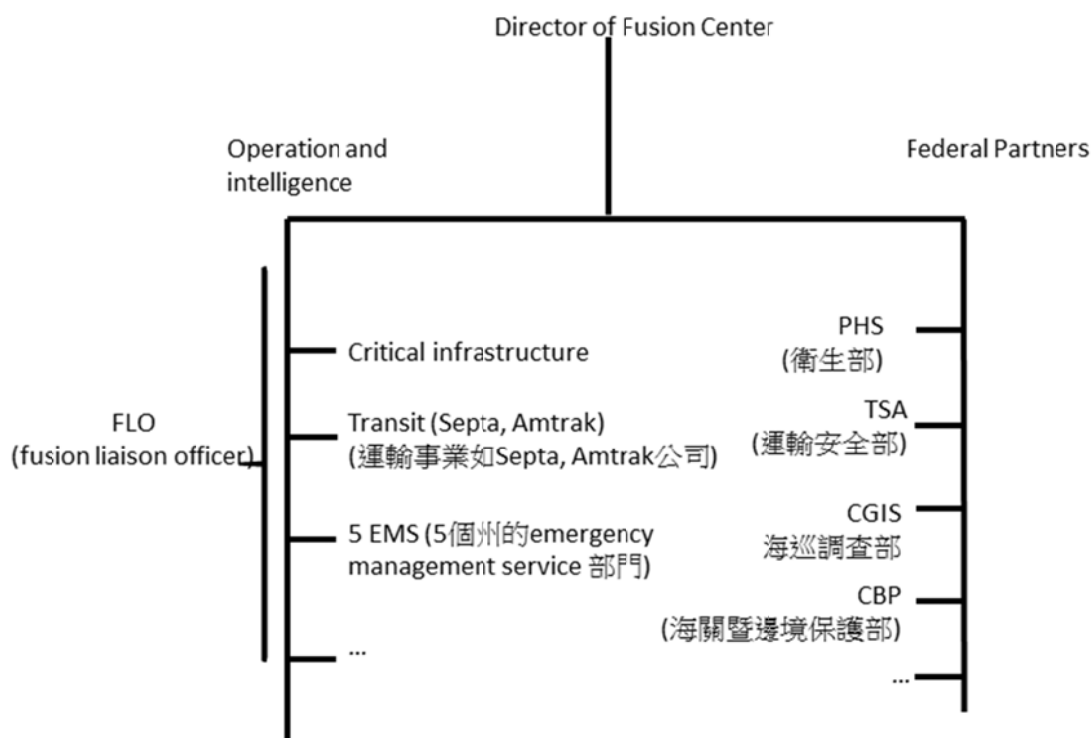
Director of Fusion Center

Operation and intelligence

Federal Partners

Critical infrastructure

Transit (Septa, Amtrak) (運輸事業如Septa, Amtrak公司)

5 EMS (5個州的emergency management service 部門)

...

FLO (fusion liaison officer)

PHS (衛生部)

TSA (運輸安全部)

CGIS 海巡調查部

CBP (海關暨邊境保護部)

...